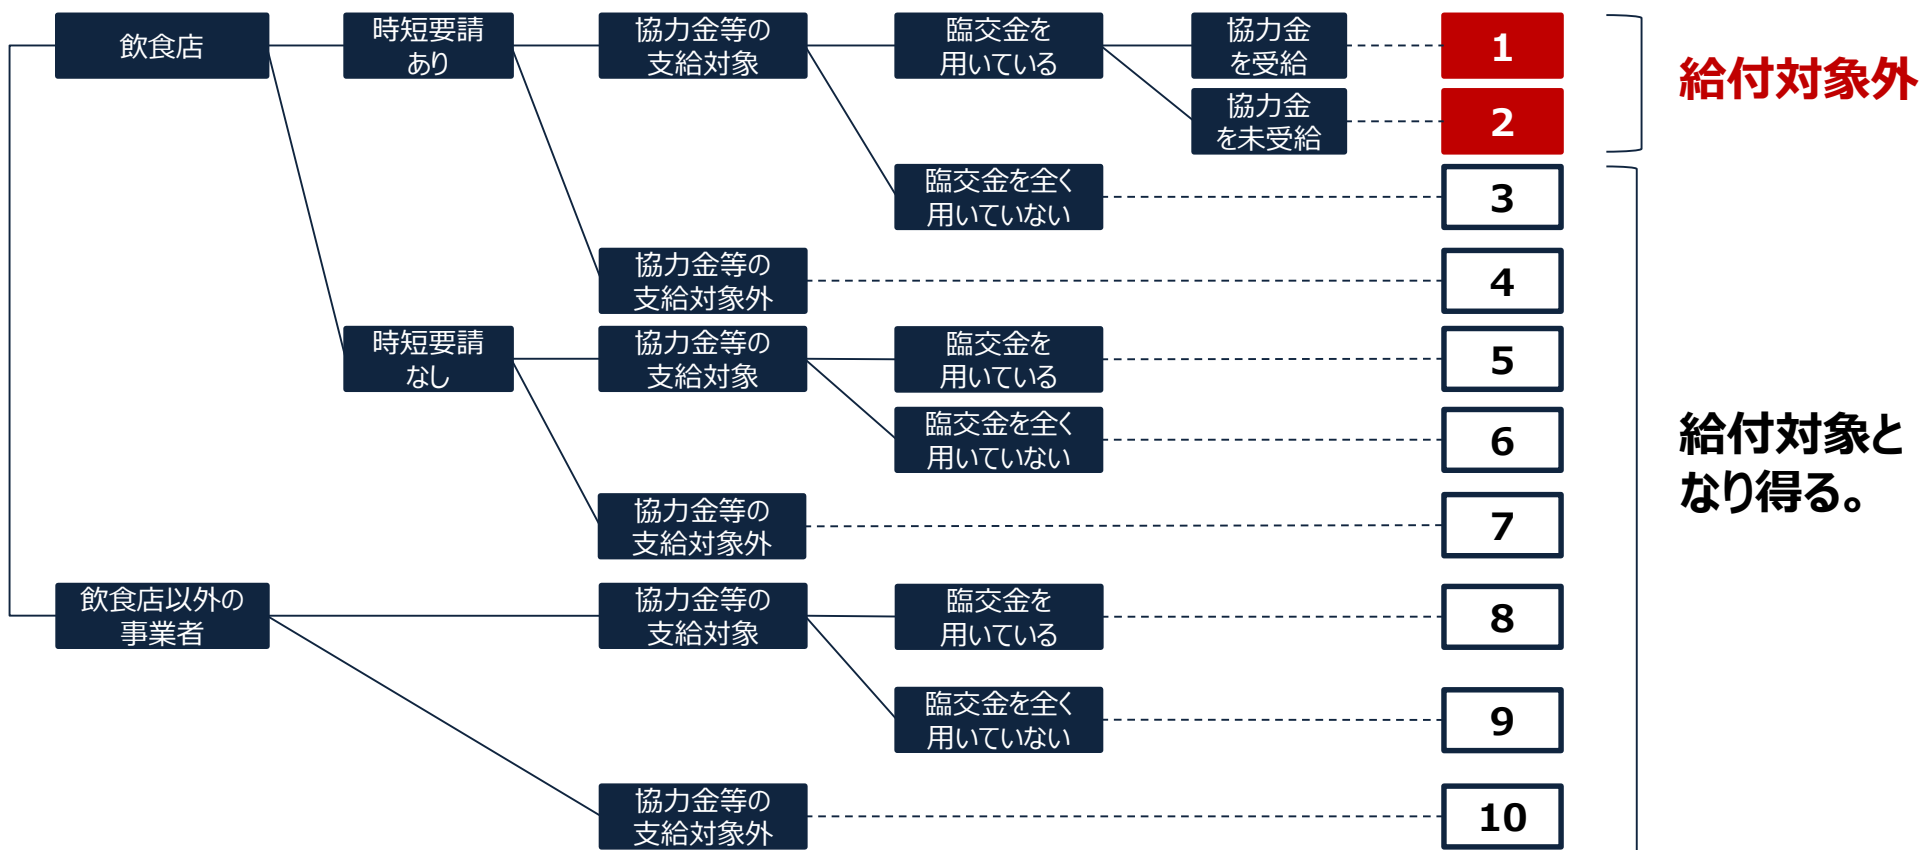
飲食店

時短要請あり

協力金等の支給対象

臨交金を用いている

協力金を受給

1

協力金を未受給

2

給付対象外

臨交金を全く用いていない

3

協力金等の支給対象外

4

時短要請なし

協力金等の支給対象

臨交金を用いている

5

臨交金を全く用いていない

6

協力金等の支給対象外

7

給付対象となり得る。

飲食店以外の事業者

協力金等の支給対象

臨交金を用いている

8

臨交金を全く用いていない

9

協力金等の支給対象外

10